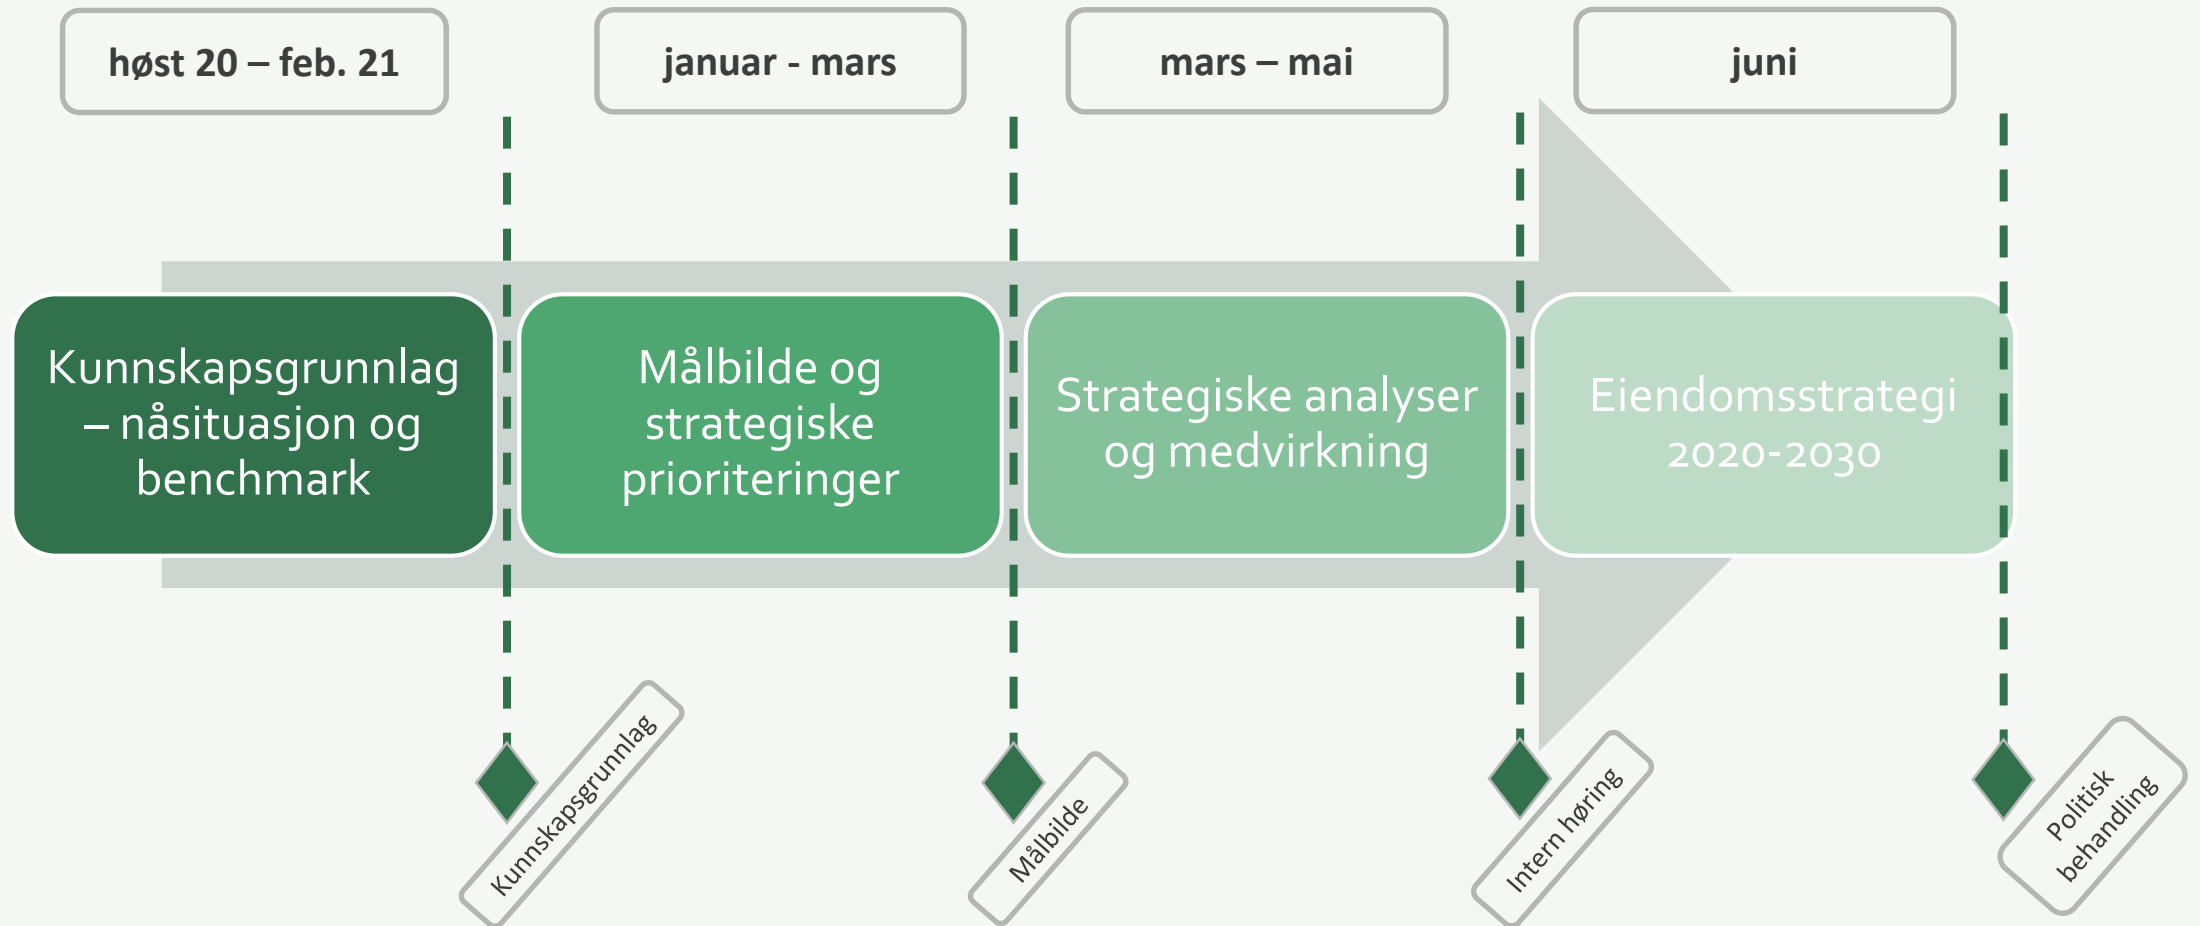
høst 20 – feb. 21

januar - mars

mars – mai

juni

Kunnskapsgrunnlag – nåsituasjon og benchmark

Målbilde og strategiske prioriteringer

Strategiske analyser og medvirkning

Eiendomsstrategi 2020-2030

Kunnskapsgrunnlag

Målbilde

Intern høring

Politisk behandling